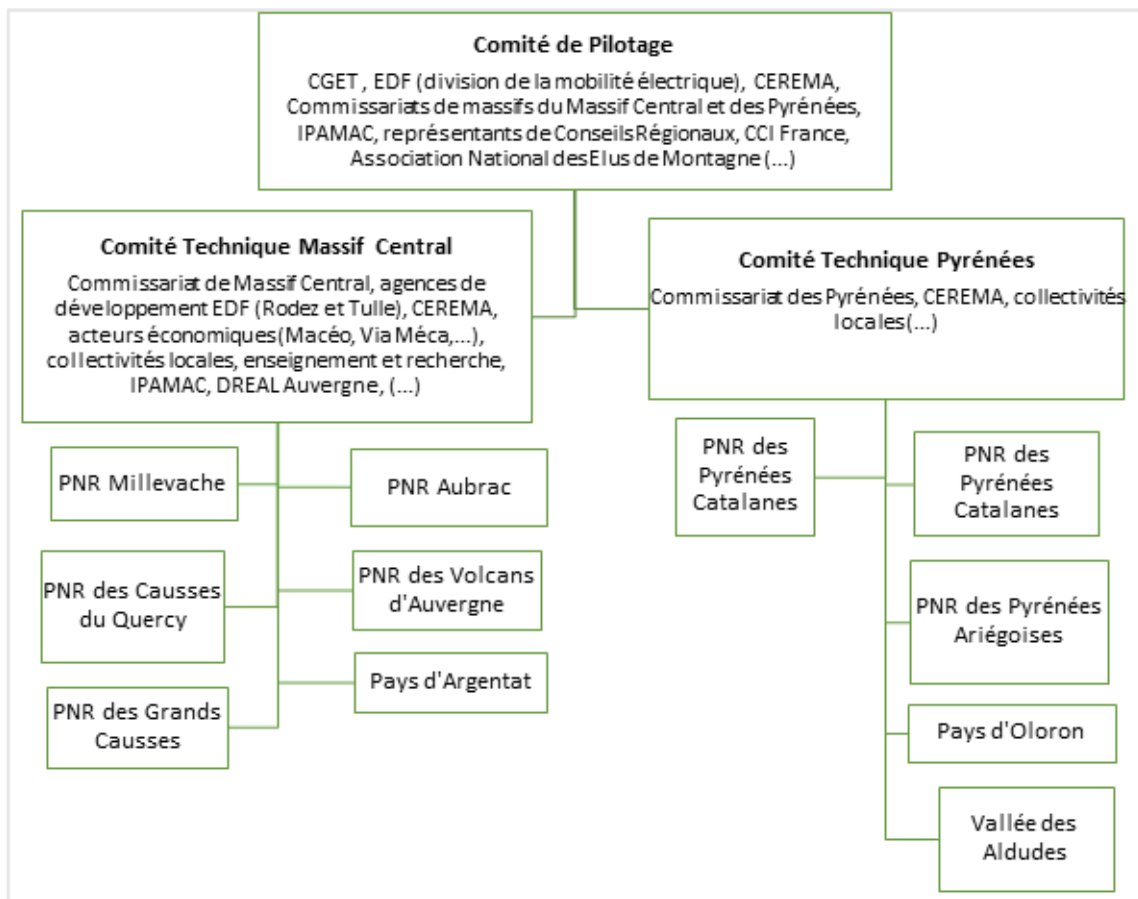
Comité de Pilotage

CGET , EDF (division de la mobilité électrique), CEREMA, Commissariats de massifs du Massif Central et des Pyrénées, IPAMAC, représentants de Conseils Régionaux, CCI France, Association National des Elus de Montagne (...)

Comité Technique Massif Central

Commissariat de Massif Central, agences de développement EDF (Rodez et Tulle), CEREMA, acteurs économiques(Macéo, Via Méca,...), collectivités locales, enseignement et recherche, IPAMAC, DREAL Auvergne, (...)

Comité Technique Pyrénées

Commissariat des Pyrénées, CEREMA, collectivités locales(...)

PNR Millevache

PNR Aubrac

PNR des Causses du Quercy

PNR des Volcans d'Auvergne

Pays d'Argentat

PNR des Grands Causses

PNR des Pyrénées Catalanes

PNR des Pyrénées Catalanes

PNR des Pyrénées Ariégoises

Pays d'Oloron

Vallée des Aldudes